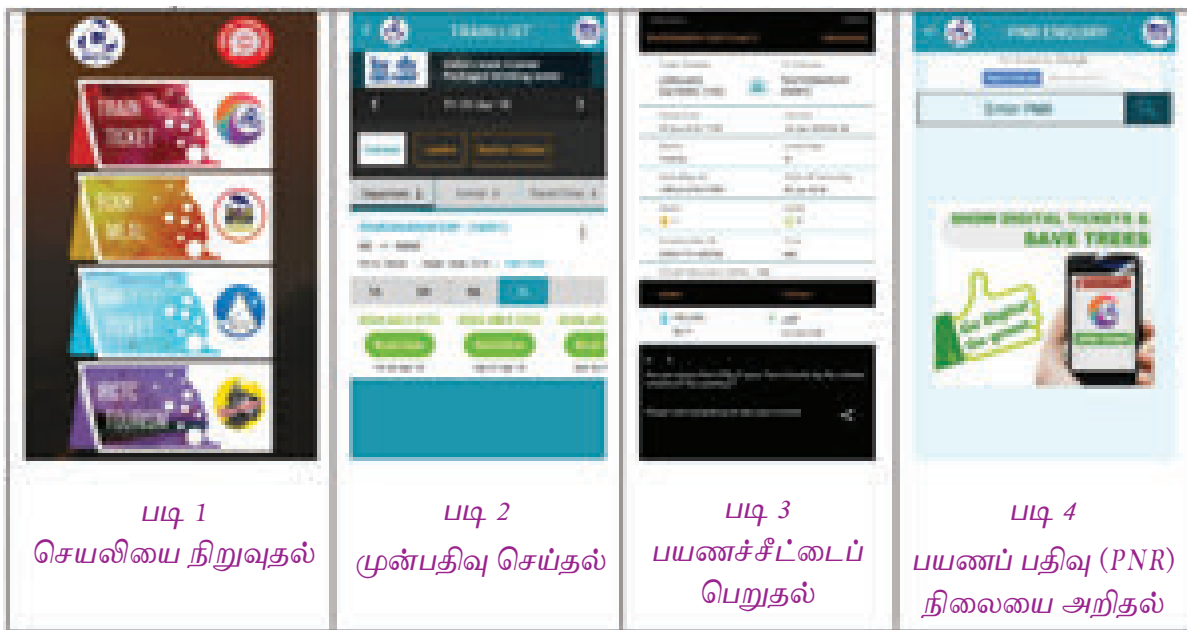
TRAIN TICKET

TRAIN LIST

PNR ENQUIRY

Enter PNR

SHOW DIGITAL TICKETS & SAVE TREES

படி 1
செயலியை நிறுவுதல்

படி 2
முன்பதிவு செய்தல்

படி 3
பயணச்சீட்டைப் பெறுதல்

படி 4
பயணப் பதிவு (PNR) நிலையை அறிதல்